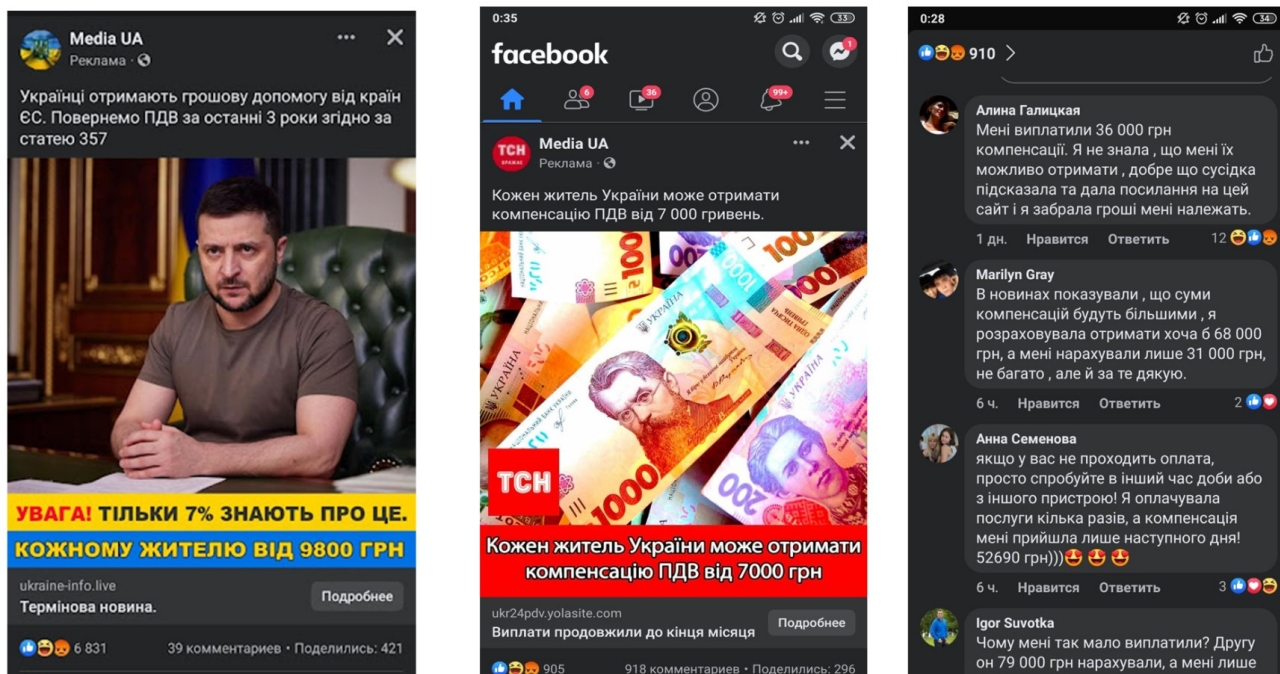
Media UA
Реклама · 

Українці отримають грошову допомогу від країн ЄС. Повернемо ПДВ за останні 3 роки згідно за статею 357

УВАГА! ТІЛЬКИ 7% ЗНАЮТЬ ПРО ЦЕ.
КОЖНОМУ ЖИТЕЛЮ ВІД 9800 ГРН

ukraine-info.live
Термінова новина.
Подробнее

6 831
39 комментариев · Поделились: 421

0:35
33
facebook
1
6
36
99+

Media UA
ТСН
Реклама · 

Кожен житель України може отримати компенсацію ПДВ від 7 000 гривень.

ТСН
Кожен житель України може отримати компенсацію ПДВ від 7000 грн

ukr24pdv.yolasite.com
Виплати продовжили до кінця місяця
Подробнее

905
918 комментариев · Поделились: 296

0:28
34
910

Алина Галицкая
Мені виплатили 36 000 грн компенсації. Я не знала , що мені їх можливо отримати , добре що сусідка підсказала та дала посилання на цей сайт і я забрала гроші мені належать.
1 дн. Нравится Ответить 12

Marilyn Gray
В новинах показували , що суми компенсацій будуть більшими , я розраховувала отримати хоча б 68 000 грн, а мені нарахували лише 31 000 грн, не багато , але й за те дякую.
6 ч. Нравится Ответить 2

Анна Семенова
якщо у вас не проходить оплата, просто спробуйте в інший час доби або з іншого пристрою! Я оплачувала послуги кілька разів, а компенсація мені прийшла лише наступного дня! 52690 грн))) 😍 😍 😍
6 ч. Нравится Ответить 3

Igor Suvotka
Чому мені так мало виплатили? Другу он 79 000 грн нарахували, а мені лише